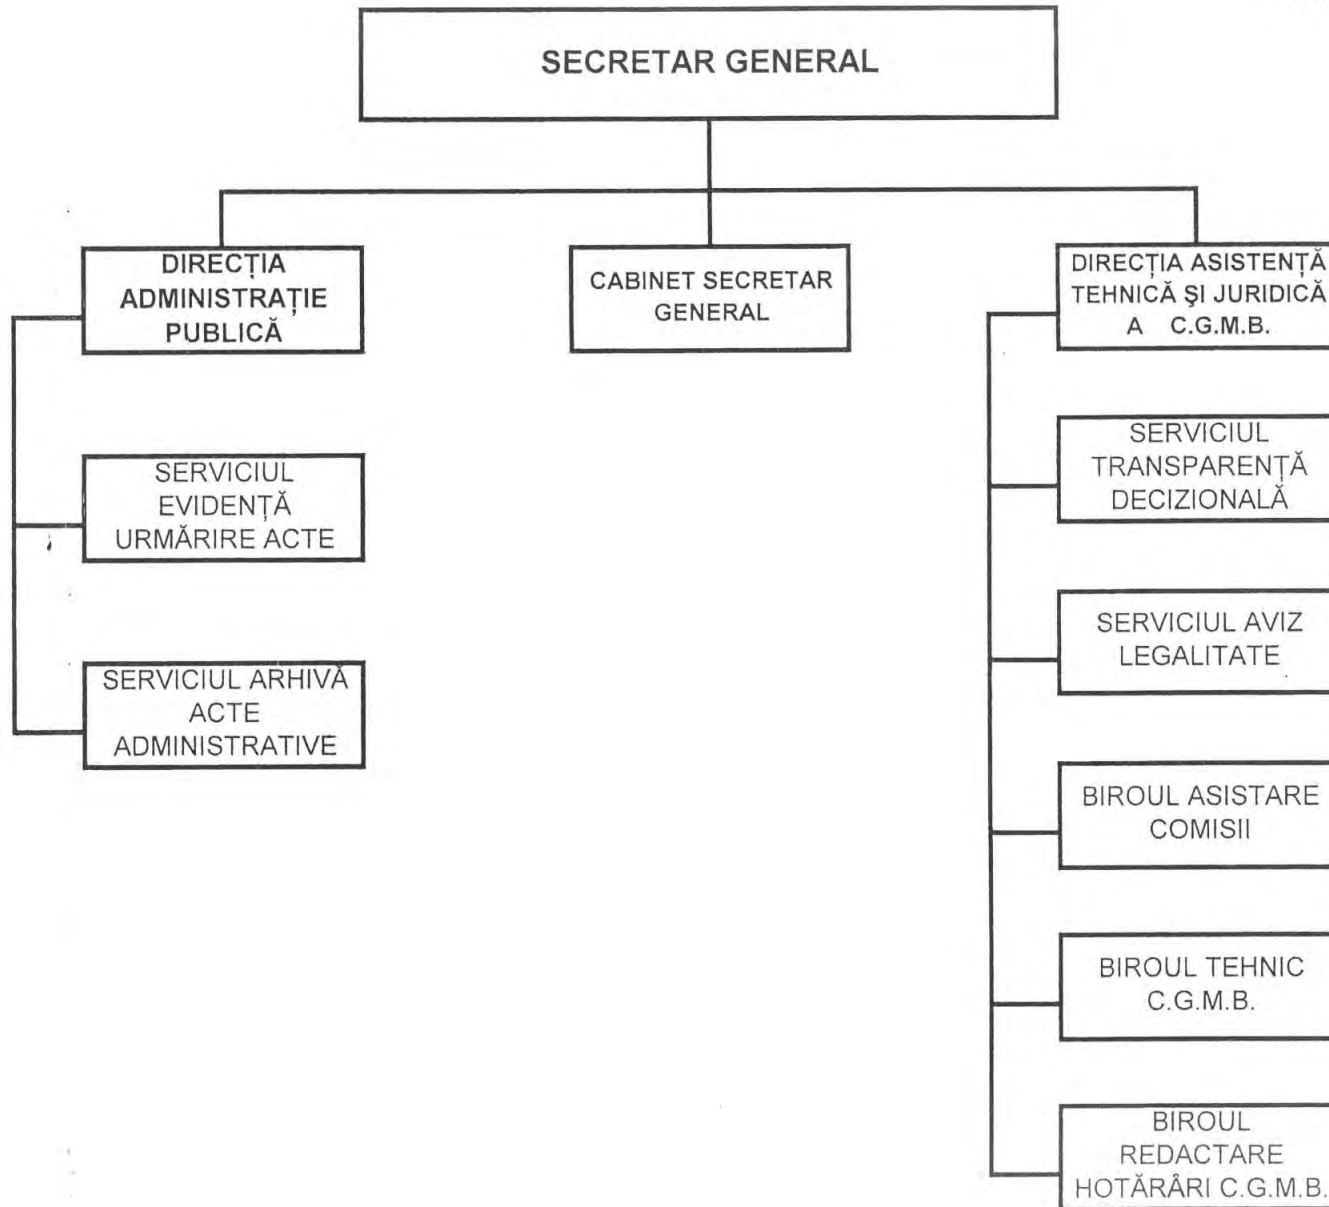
SECRETAR GENERAL

DIRECȚIA ADMINISTRAȚIE PUBLICĂ

CABINET SECRETAR GENERAL

DIRECȚIA ASISTENȚĂ TEHNICĂ ŞI JURIDICĂ A C.G.M.B.

SERVICIUL EVIDENȚĂ URMĂRIRE ACTE

SERVICIUL ARHIVĂ ACTE ADMINISTRATIVE

SERVICIUL TRANSPARENȚĂ DECIZIONALĂ

SERVICIUL AVIZ LEGALITATE

BIROUL ASISTARE COMISII

BIROUL TEHNIC C.G.M.B.

BIROUL REDACTARE HOTĂRÂRI C.G.M.B.